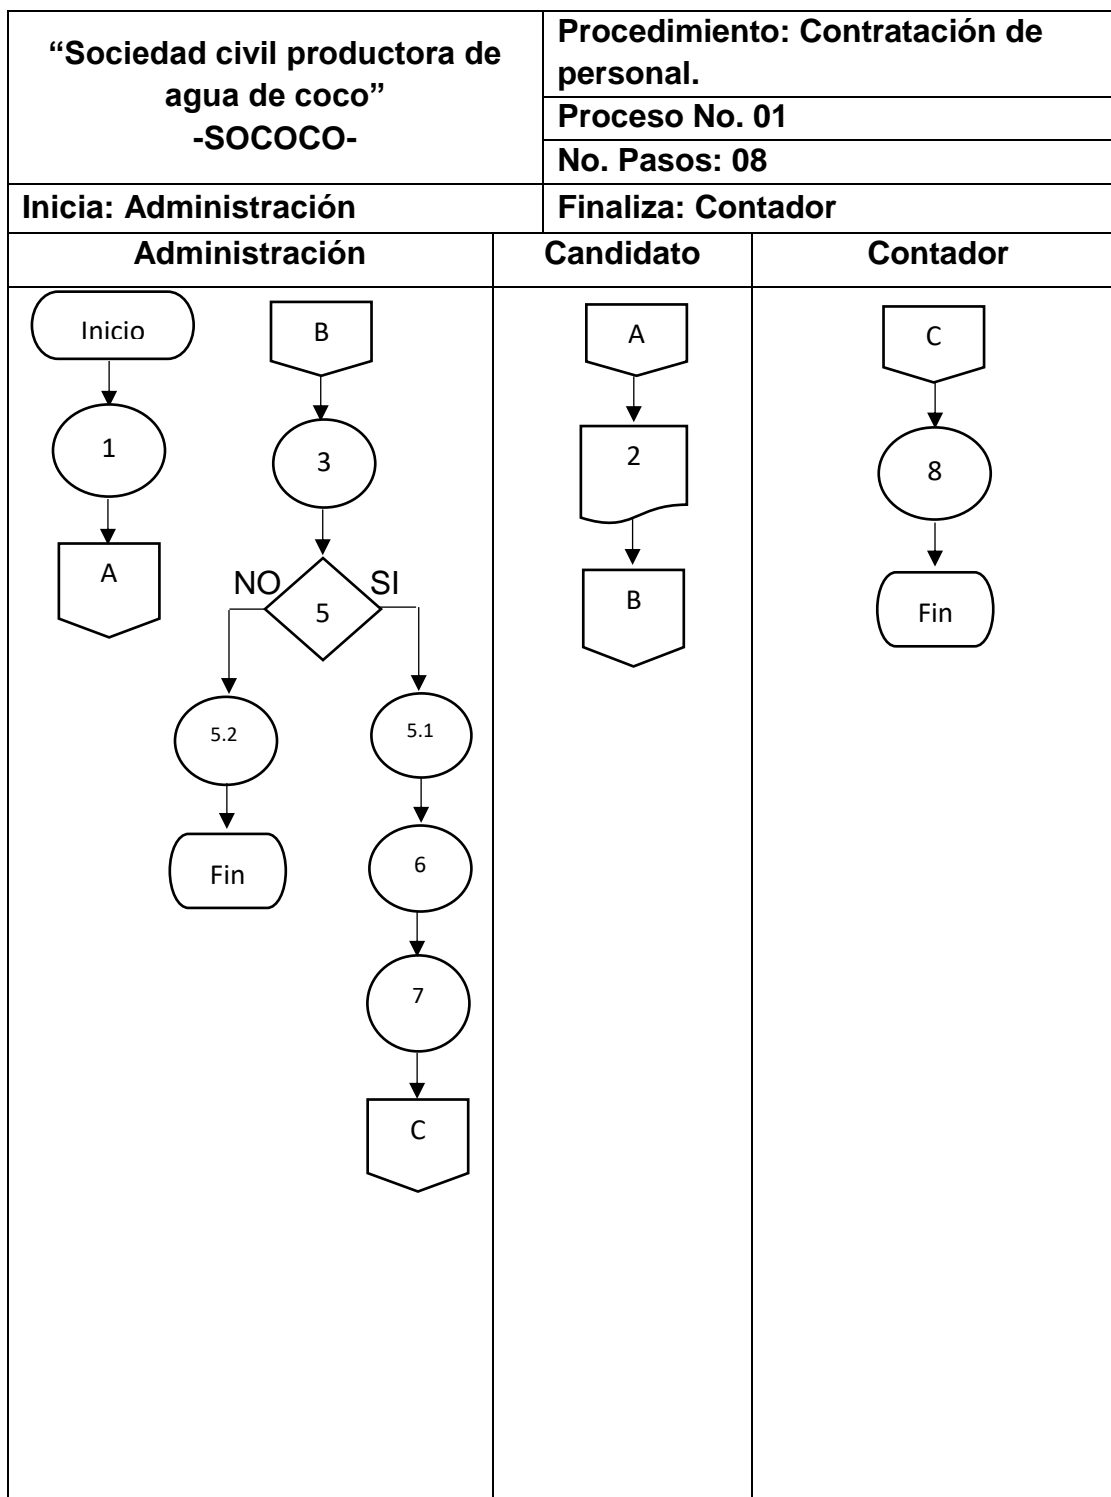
| "Sociedad civil productora de agua de coco" -SOCOCO- | Procedimiento: Contratación de personal. |
|---|---|
| | Proceso No. 01 |
| | No. Pasos: 08 |
| Inicia: Administración | Finaliza: Contador |

| Administración | Candidato | Contador |
|---|---|---|

Inicio
1
A
B
3
NO
5
SI
5.2
Fin
5.1
6
7
C

A
2
B

C
8
Fin